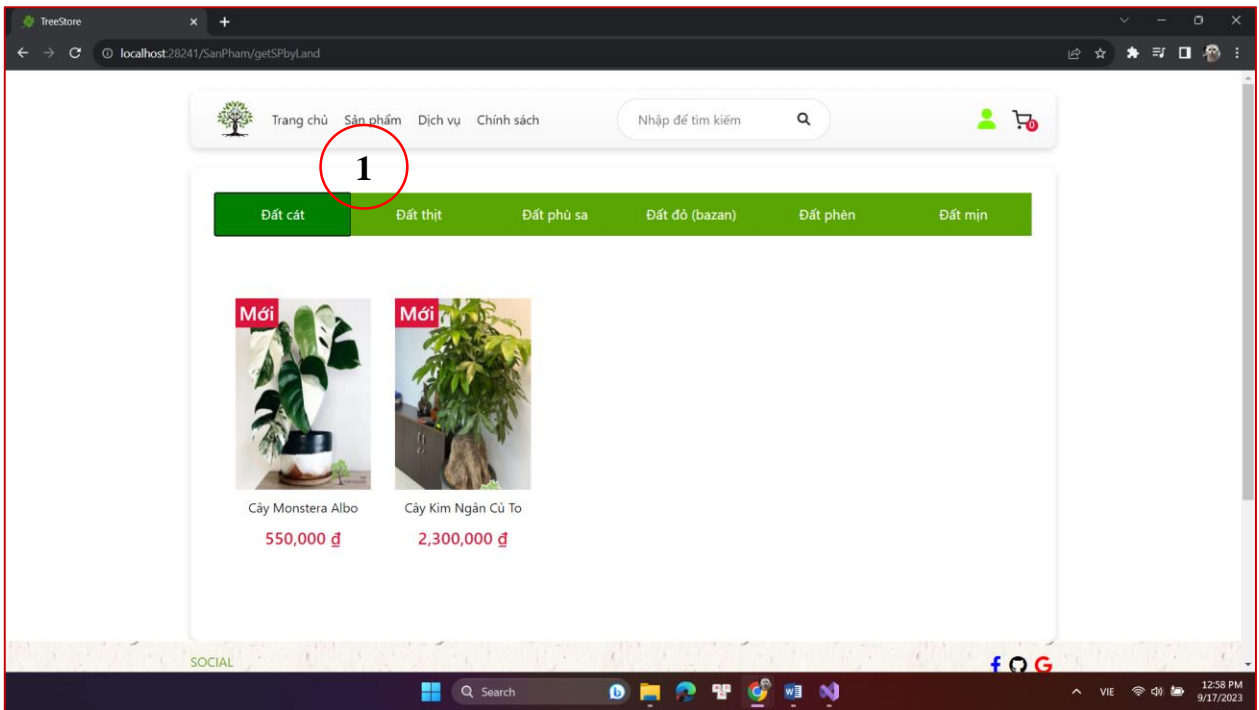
TreeStore

localhost:28241/SanPham/getSPbyLand

Trang chủ Sản phẩm Dịch vụ Chính sách

Nhập để tìm kiếm

0

1

Đất cát
Đất thịt
Đất phù sa
Đất đỏ (bazan)
Đất phèn
Đất mịn

Mới

Cây Monstera Albo

550,000 ₫

Mới

Cây Kim Ngân Củ To

2,300,000 ₫

SOCIAL

Search

VIE

12:58 PM
9/17/2023